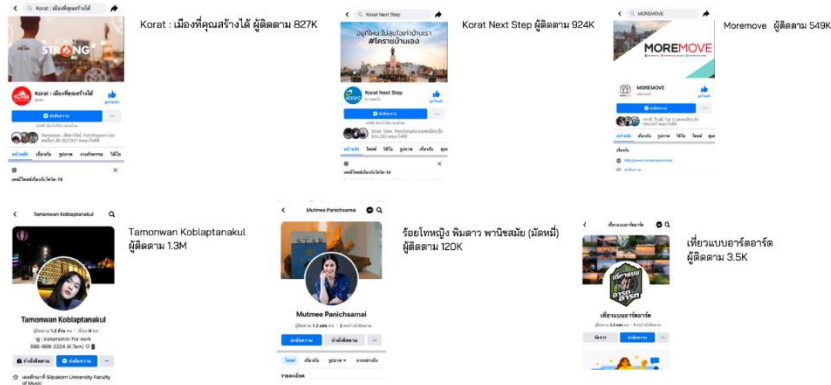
Korat : เมืองที่คุณสร้างได้ ผู้ติดตาม 827K

Korat Next Step ผู้ติดตาม 924K

Moremove ผู้ติดตาม 549K

Tamonwan Koblaptanakul ผู้ติดตาม 1.3M

ร้อยโทหญิง พิมดาว พานิชสมัย (มัดหมี่) ผู้ติดตาม 120K

เที่ยวแบบอาร์ตอาร์ต ผู้ติดตาม 3.5K

Korat : เมืองที่คุณสร้างได้

STRONG

Korat Next Step

#โคราชบ้านเอง

MOREMOVE

MOREMOVE

Tamonwan Koblaptanakul

Tamonwan Koblaptanakul

Mutmee Panichsamai

Mutmee Panichsamai

เที่ยวแบบอาร์ตอาร์ต

เที่ยวแบบอาร์ตอาร์ต